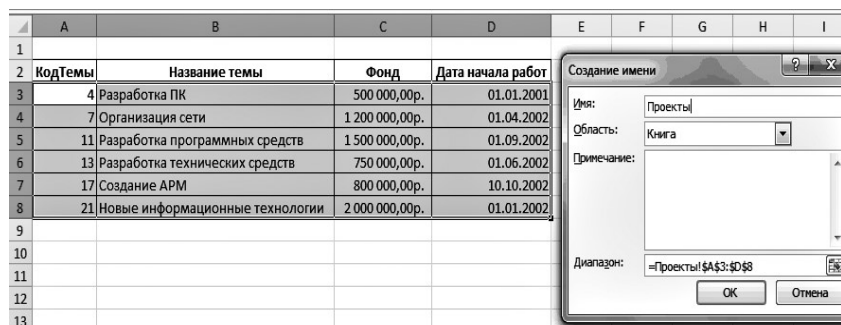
| | A | B | C | D | E | F | G | H | I |
|---|---|---|---|---|---|---|---|---|---|
| 1 | | | | | | | | | |
| 2 | КодТемы | Название темы | Фонд | Дата начала работ | | | | | |
| 3 | 4 | Разработка ПК | 500 000,00р. | 01.01.2001 | | | | | |
| 4 | 7 | Организация сети | 1 200 000,00р. | 01.04.2002 | | | | | |
| 5 | 11 | Разработка программных средств | 1 500 000,00р. | 01.09.2002 | | | | | |
| 6 | 13 | Разработка технических средств | 750 000,00р. | 01.06.2002 | | | | | |
| 7 | 17 | Создание АРМ | 800 000,00р. | 10.10.2002 | | | | | |
| 8 | 21 | Новые информационные технологии | 2 000 000,00р. | 01.01.2002 | | | | | |
| 9 | | | | | | | | | |
| 10 | | | | | | | | | |
| 11 | | | | | | | | | |
| 12 | | | | | | | | | |
| 13 | | | | | | | | | |

Создание имени

?

Имя: Проекты

Область: Книга

Примечание:

Диапазон: =Проекты!$A$3:$D$8

ОК

Отмена